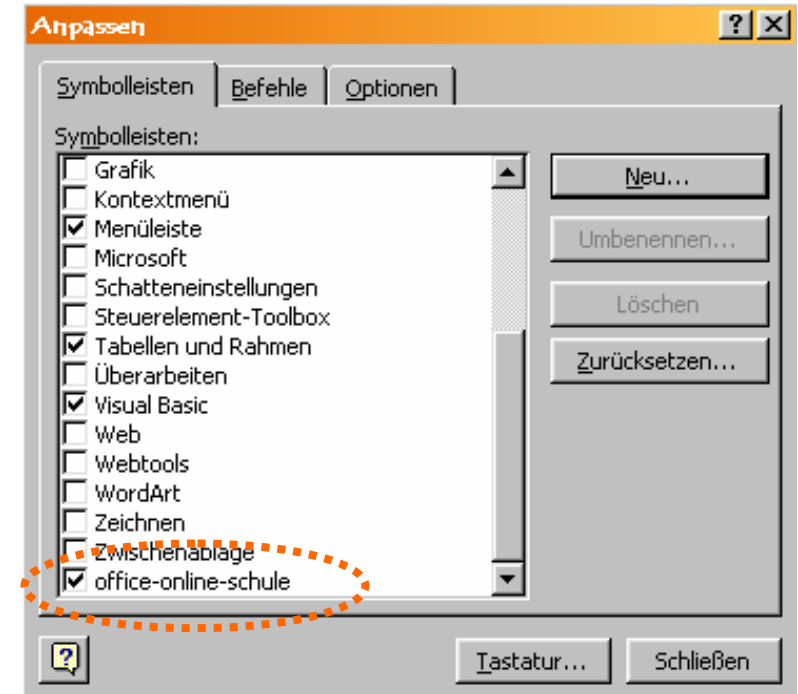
Anpassen

?

Symbolleisten

Befehle

Optionen

Symbolleisten:

Grafik

Kontextmenü

Menüleiste

Microsoft

Schatteneinstellungen

Steuerelement-Toolbox

Tabellen und Rahmen

Überarbeiten

Visual Basic

Web

Webtools

WordArt

Zeichnen

Zwischenablage

office-online-schule

Neu...

Umbenennen...

Löschen

Zurücksetzen...

Tastatur...

Schließen